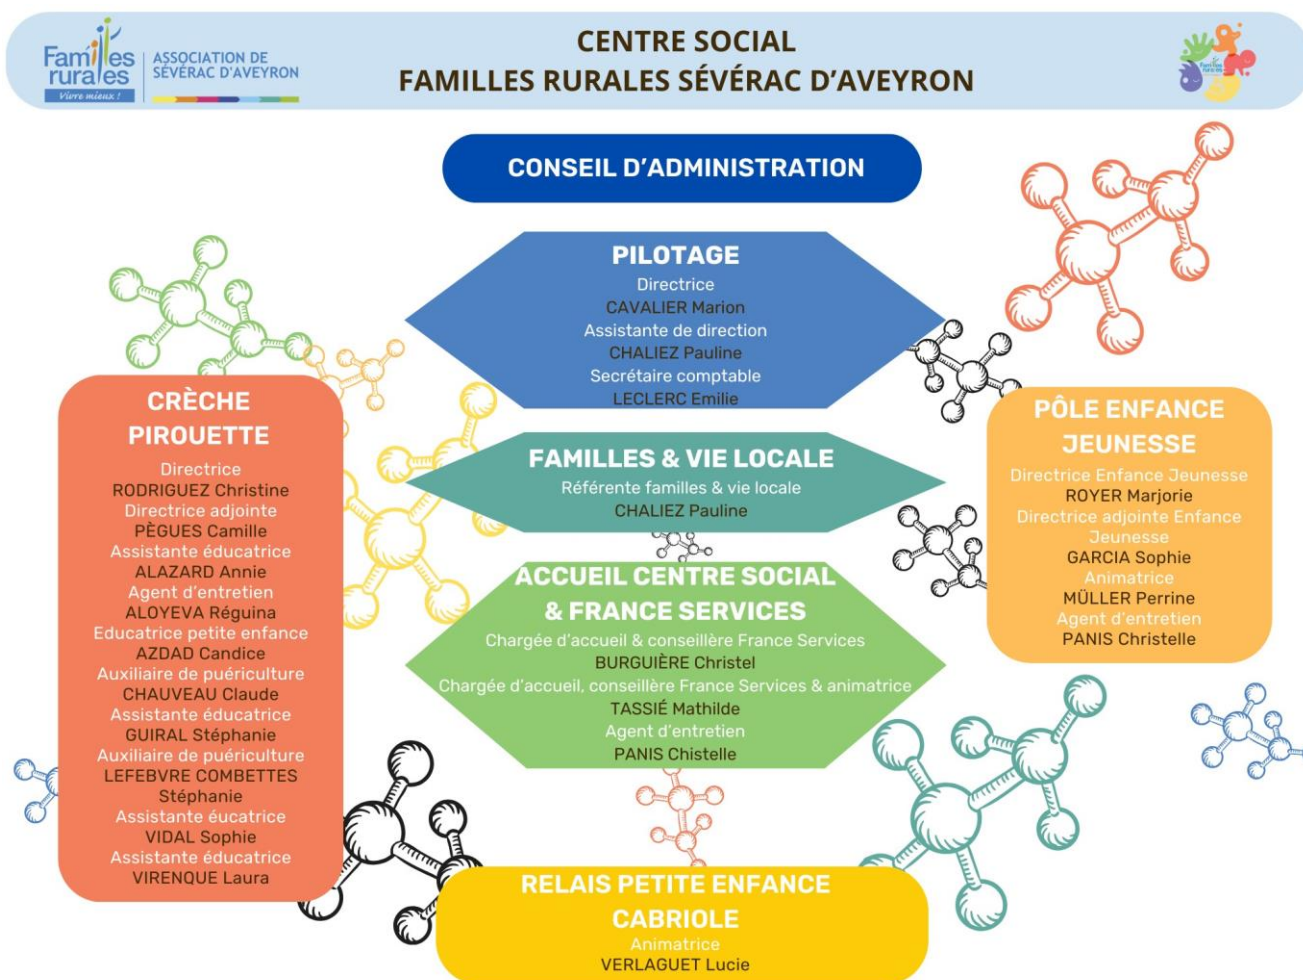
Familles rurales
Vivre mieux !
ASSOCIATION DE SÉVÉRAC D'AVEYRON

CENTRE SOCIAL
FAMILLES RURALES SÉVÉRAC D'AVEYRON

CONSEIL D'ADMINISTRATION

PILOTAGE
Directrice
CAVALIER Marion
Assistante de direction
CHALIEZ Pauline
Secrétaire comptable
LECLERC Emilie

CRÈCHE PIROUETTE
Directrice
RODRIGUEZ Christine
Directrice adjointe
PÈGUES Camille
Assistante éducatrice
ALAZARD Annie
Agent d'entretien
ALOYEVA Réguina
Educatrice petite enfance
AZDAD Candice
Auxiliaire de puériculture
CHAUVEAU Claude
Assistante éducatrice
GUIRAL Stéphanie
Auxiliaire de puériculture
LEFEBVRE COMBETTES Stéphanie
Assistante éucatrice
VIDAL Sophie
Assistante éducatrice
VIRENQUE Laura

FAMILLES & VIE LOCALE
Référente familles & vie locale
CHALIEZ Pauline

PÔLE ENFANCE JEUNESSE
Directrice Enfance Jeunesse
ROYER Marjorie
Directrice adjointe Enfance Jeunesse
GARCIA Sophie
Animatrice
MÜLLER Perrine
Agent d'entretien
PANIS Christelle

ACCUEIL CENTRE SOCIAL & FRANCE SERVICES
Chargée d'accueil & conseillère France Services
BURGUIÈRE Christel
Chargée d'accueil, conseillère France Services & animatrice
TASSIÉ Mathilde
Agent d'entretien
PANIS Chistelle

RELAIS PETITE ENFANCE CABRIOLE
Animatrice
VERLAGUET Lucie